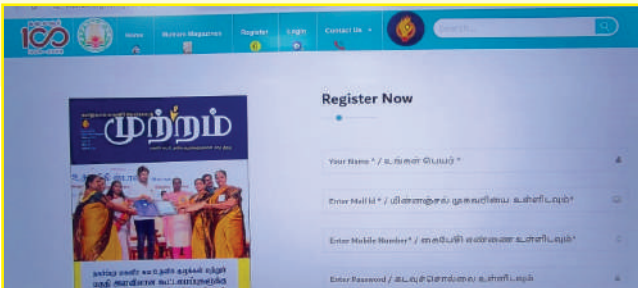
100

Home

Mutram Magazines

Register

Login

Contact Us

Search...

முற்றம்

Register Now

Your Name * / உங்கள் பெயர் *

Enter Mail Id * / மின்னஞ்சல் முகவரியை உள்ளிடவும்*

Enter Mobile Number* / கைபேசி எண்ணை உள்ளிடவும்*

Enter Password / கடவுச்சொல்லை உள்ளிடவும்